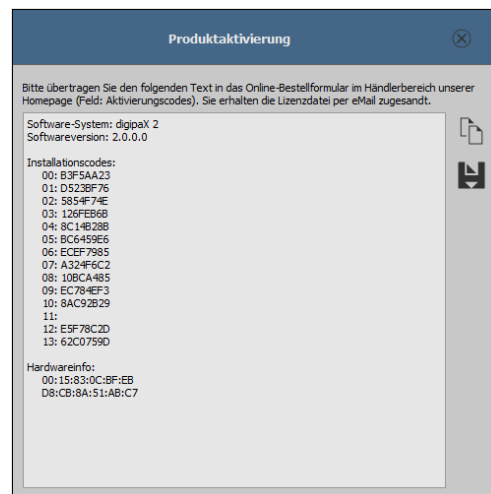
Produktaktivierung

Bitte übertragen Sie den folgenden Text in das Online-Bestellformular im Händlerbereich unserer Homepage (Feld: Aktivierungscodes). Sie erhalten die Lizenzdatei per eMail zugesandt.

Software-System: digipaX 2
Softwareversion: 2.0.0.0

Installationscodes:
00: B3F5AA23
01: D523BF76
02: 5854F74E
03: 126FEB6B
04: 8C14B28B
05: BC6459E6
06: ECEF7985
07: A324F6C2
08: 10BCA485
09: EC784EF3
10: 8AC92B29
11:
12: E5F78C2D
13: 62C0759D

Hardwareinfo:
00:15:83:0C:BF:EB
D8:CB:8A:51:AB:C7